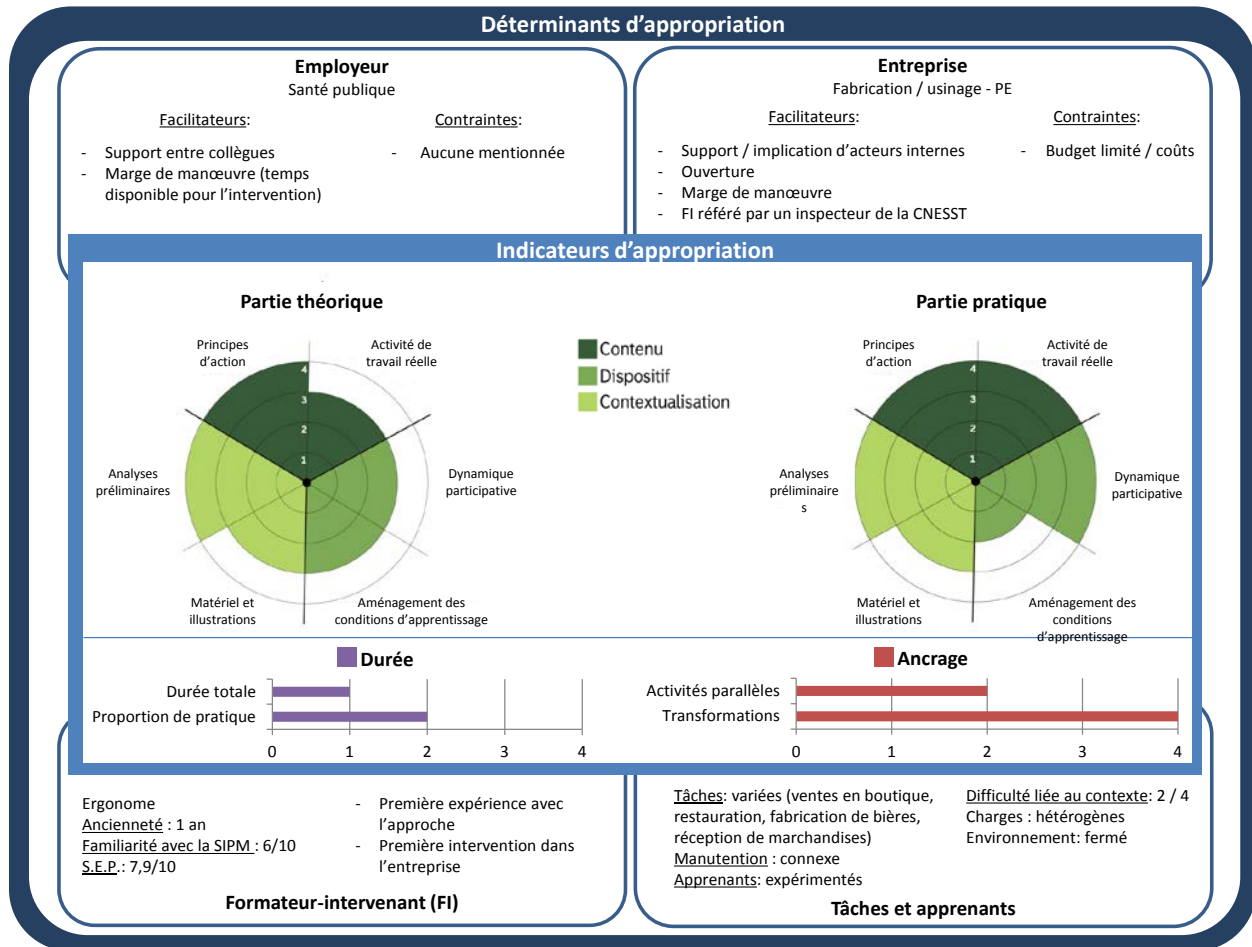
Déterminants d'appropriation

Employeur
Santé publique

Facilitateurs:
- Support entre collègues
- Marge de manœuvre (temps disponible pour l'intervention)

Contraintes:
- Aucune mentionnée

Entreprise
Fabrication / usinage - PE

Facilitateurs:
- Support / implication d'acteurs internes
- Ouverture
- Marge de manœuvre
- FI référé par un inspecteur de la CNESST

Contraintes:
- Budget limité / coûts

Indicateurs d'appropriation

Partie théorique

Principes d'action
Activité de travail réelle
Dynamique participative
Aménagement des conditions d'apprentissage
Matériel et illustrations
Analyses préliminaires
1
2
3
4

Contenu
Dispositif
Contextualisation

Partie pratique

Principes d'action
Activité de travail réelle
Dynamique participative
Aménagement des conditions d'apprentissage
Matériel et illustrations
Analyses préliminaire s
1
2
3
4

Durée
Durée totale
Proportion de pratique
0 1 2 3 4

Ancrage
Activités parallèles
Transformations
0 1 2 3 4

Ergonome
Ancienneté : 1 an
Familiarité avec la SIPM : 6/10
S.E.P. : 7,9/10

- Première expérience avec l'approche
- Première intervention dans l'entreprise

Formateur-intervenant (FI)

Tâches: variées (ventes en boutique, restauration, fabrication de bières, réception de marchandises)
Manutention : connexe
Apprenants: expérimentés

Difficulté liée au contexte: 2 / 4
Charges : hétérogènes
Environnement: fermé

Tâches et apprenants